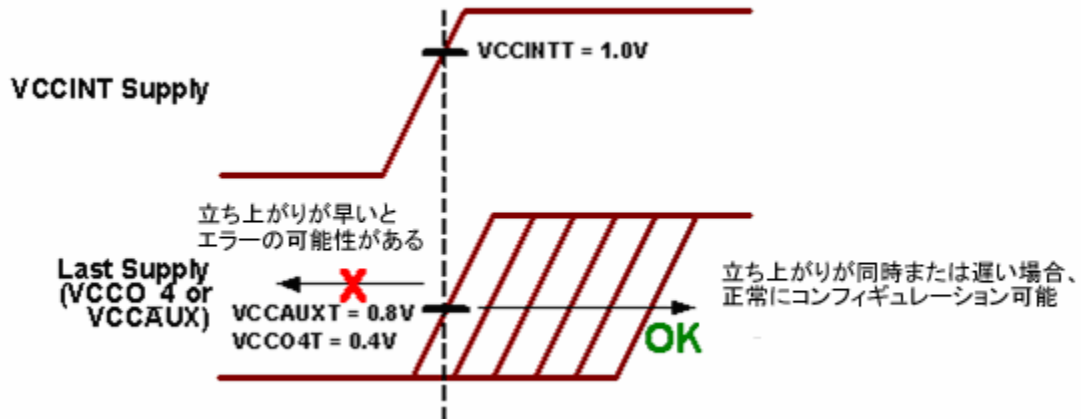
VCCINTT = 1.0V

VCCINT Supply

立ち上がりが早いと
エラーの可能性がある

Last Supply
(VCCO_4 or
VCCAUX)

X

VCCAUXT = 0.8V
VCCO4T = 0.4V

立ち上がりが同時または遅い場合、
正常にコンフィギュレーション可能

OK